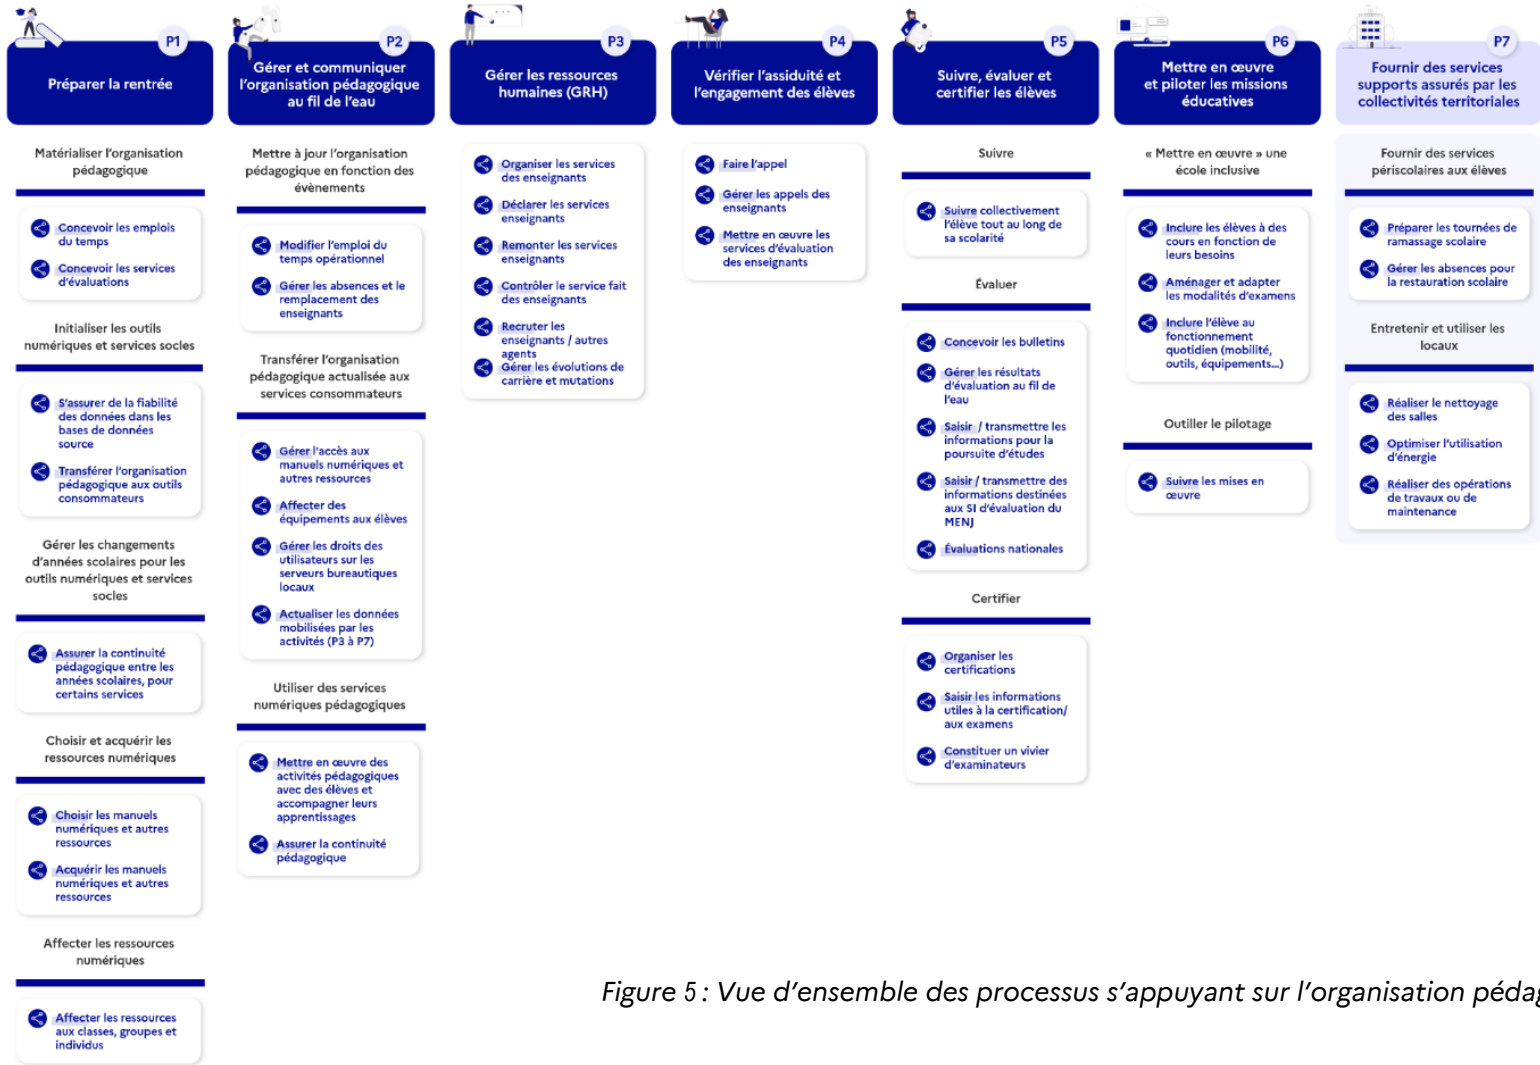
P1
Préparer la rentrée

Matérialiser l'organisation pédagogique

Concevoir les emplois du temps

Concevoir les services d'évaluations

Initialiser les outils numériques et services socles

S'assurer de la fiabilité des données dans les bases de données source

Transférer l'organisation pédagogique aux outils consommateurs

Gérer les changements d'années scolaires pour les outils numériques et services socles

Assurer la continuité pédagogique entre les années scolaires, pour certains services

Choisir et acquérir les ressources numériques

Choisir les manuels numériques et autres ressources

Acquérir les manuels numériques et autres ressources

Affecter les ressources numériques

Affecter les ressources aux classes, groupes et individus

P2
Gérer et communiquer l'organisation pédagogique au fil de l'eau

Mettre à jour l'organisation pédagogique en fonction des évènements

Modifier l'emploi du temps opérationnel

Gérer les absences et le remplacement des enseignants

Transférer l'organisation pédagogique actualisée aux services consommateurs

Gérer l'accès aux manuels numériques et autres ressources

Affecter des équipements aux élèves

Gérer les droits des utilisateurs sur les serveurs bureautiques locaux

Actualiser les données mobilisées par les activités (P3 à P7)

Utiliser des services numériques pédagogiques

Mettre en œuvre des activités pédagogiques avec des élèves et accompagner leurs apprentissages

Assurer la continuité pédagogique

P3
Gérer les ressources humaines (GRH)

Organiser les services des enseignants

Déclarer les services enseignants

Remonter les services enseignants

Contrôler le service fait des enseignants

Recruter les enseignants / autres agents

Gérer les évolutions de carrière et mutations

P4
Vérifier l'assiduité et l'engagement des élèves

Faire l'appel

Gérer les appels des enseignants

Mettre en œuvre les services d'évaluation des enseignants

P5
Suivre, évaluer et certifier les élèves

Suivre

Suivre collectivement l'élève tout au long de sa scolarité

Évaluer

Concevoir les bulletins

Gérer les résultats d'évaluation au fil de l'eau

Saisir / transmettre les informations pour la poursuite d'études

Saisir / transmettre des informations destinées aux SI d'évaluation du MENJ

Évaluations nationales

Certifier

Organiser les certifications

Saisir les informations utiles à la certification/ aux examens

Constituer un vivier d'examinateurs

P6
Mettre en œuvre et piloter les missions éducatives

« Mettre en œuvre » une école inclusive

Inclure les élèves à des cours en fonction de leurs besoins

Aménager et adapter les modalités d'examens

Inclure l'élève au fonctionnement quotidien (mobilité, outils, équipements...)

Outiller le pilotage

Suivre les mises en œuvre

P7
Fournir des services supports assurés par les collectivités territoriales

Fournir des services périscolaires aux élèves

Préparer les tournées de ramassage scolaire

Gérer les absences pour la restauration scolaire

Entretenir et utiliser les locaux

Réaliser le nettoyage des salles

Optimiser l'utilisation d'énergie

Réaliser des opérations de travaux ou de maintenance

Figure 5 : Vue d'ensemble des processus s'appuyant sur l'organisation péda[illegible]